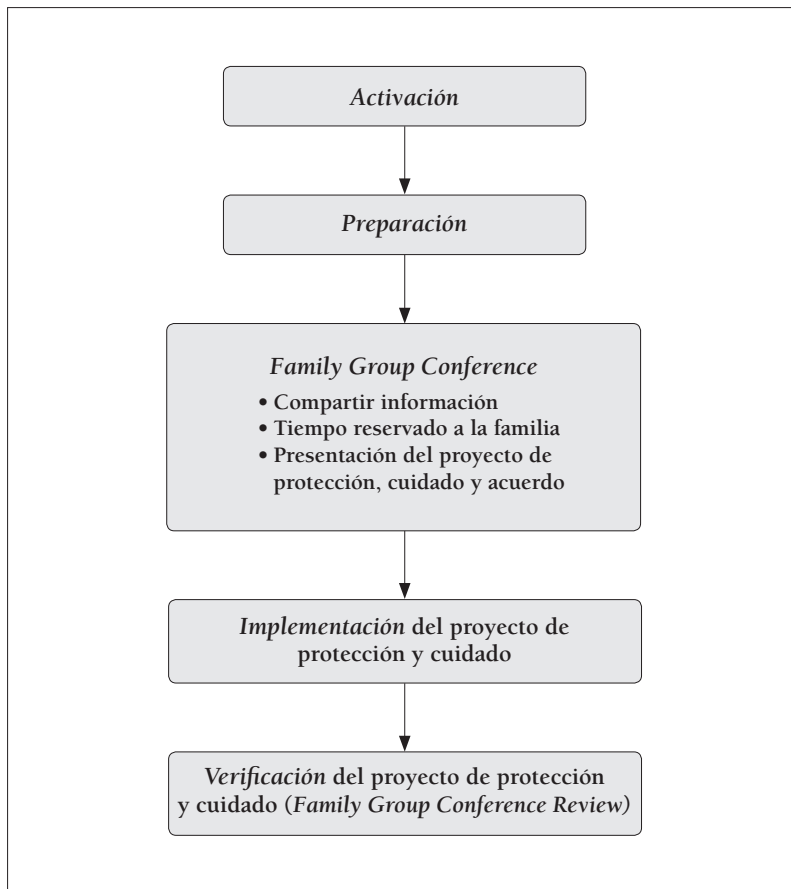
Activación

Preparación

Family Group Conference
• Compartir información
• Tiempo reservado a la familia
• Presentación del proyecto de protección, cuidado y acuerdo

Implementación del proyecto de protección y cuidado

Verificación del proyecto de protección y cuidado (Family Group Conference Review)